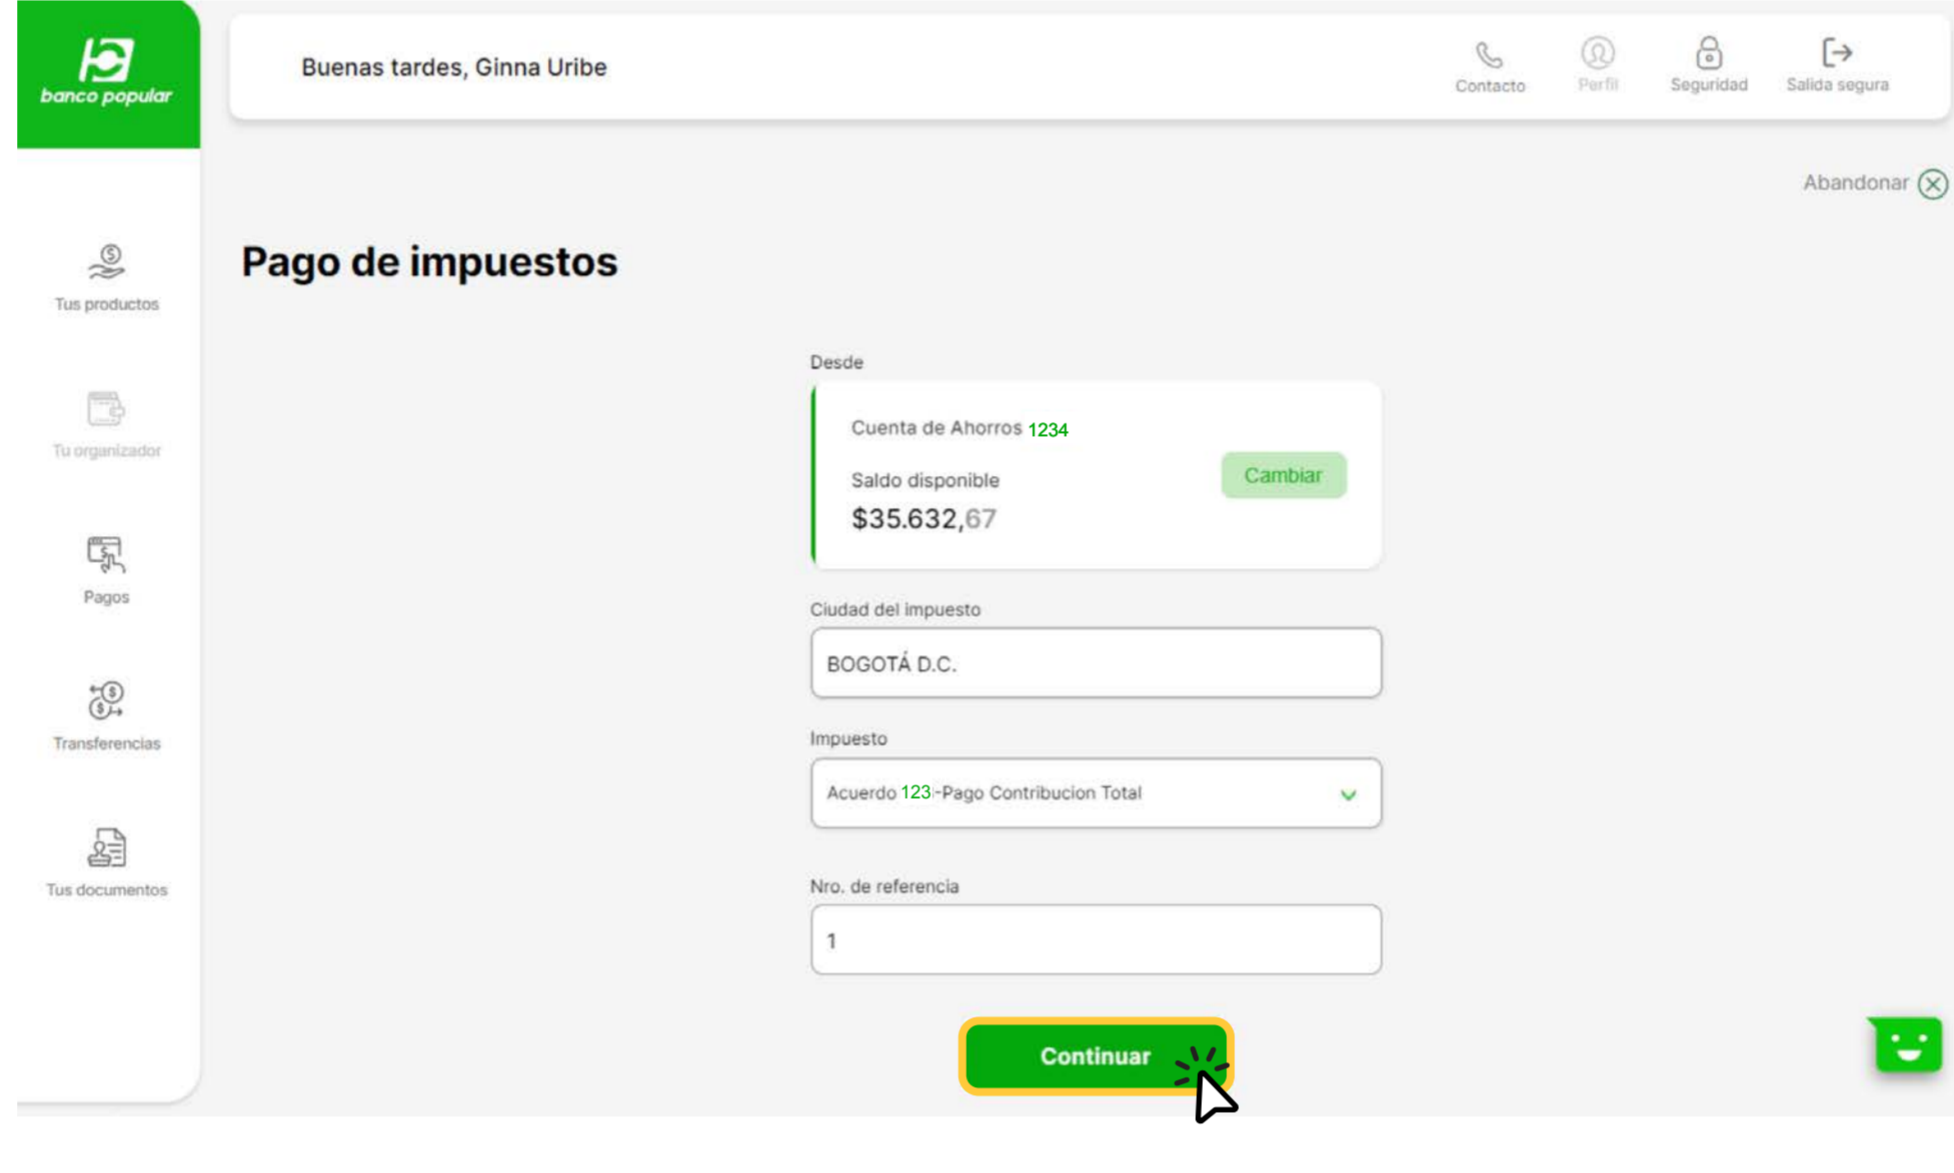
banco popular

Buenas tardes, Ginna Uribe

Contacto Perfil Seguridad Salida segura

Abandonar

Tus productos

Tu organizador

Pagos

Transferencias

Tus documentos

Pago de impuestos

Desde

Cuenta de Ahorros 1234

Saldo disponible

$35.632,67

Cambiar

Ciudad del impuesto

BOGOTÁ D.C.

Impuesto

Acuerdo 123-Pago Contribucion Total

Nro. de referencia

1

Continuar